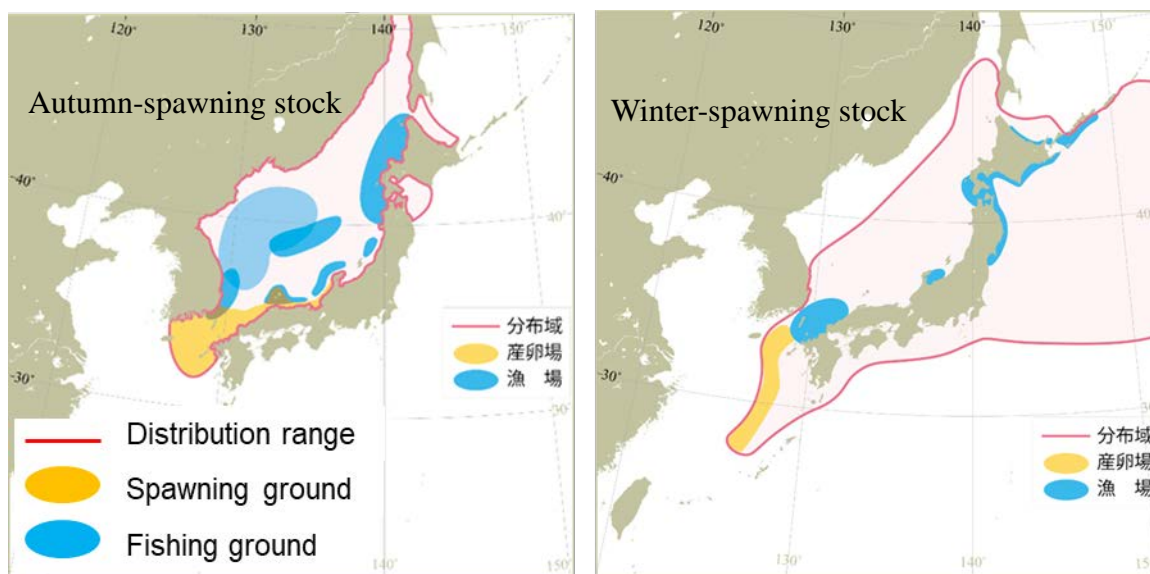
120° 130° 140° 150°

Autumn-spawning stock

40°

30°

分布域
産卵場
漁　場

Distribution range
Spawning ground
Fishing ground

140° 150°

120° 130° 140° 150°

Winter-spawning stock

40°

40

30°

30

分布域
産卵場
漁　場

130° 140° 15